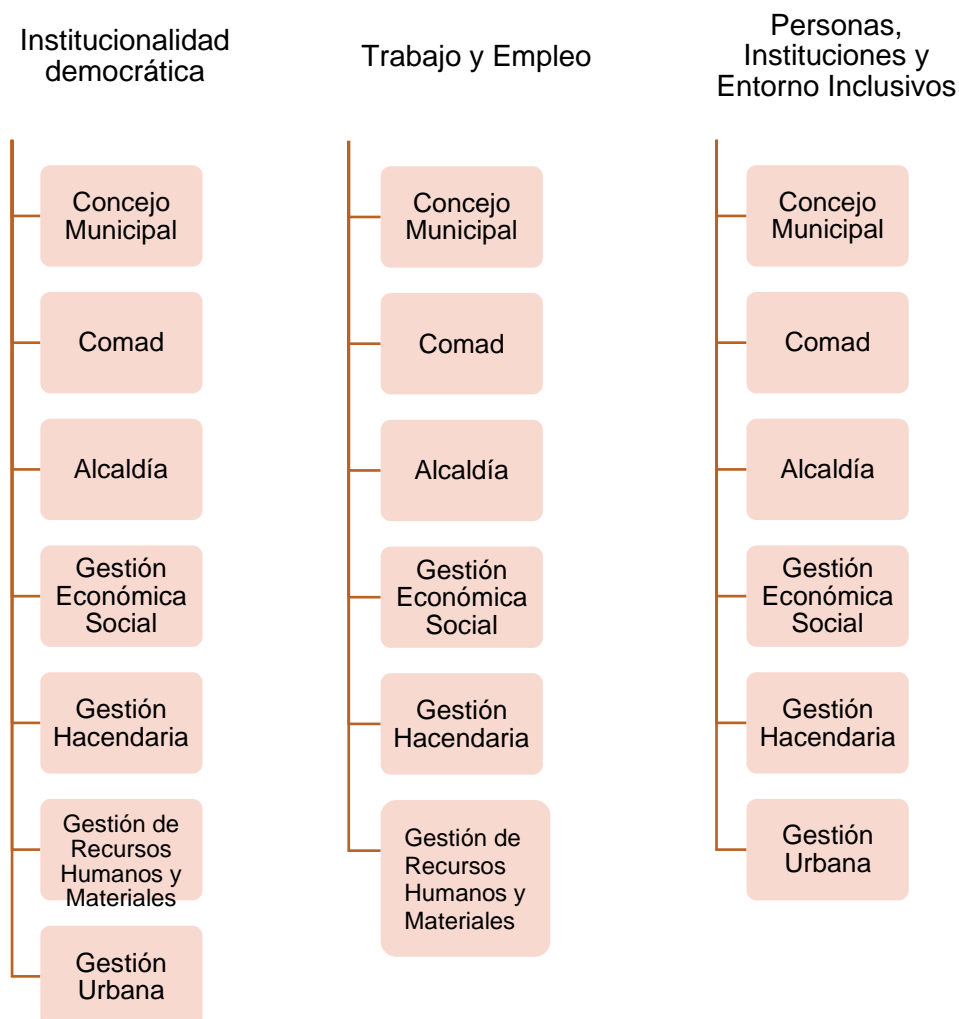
Institucionalidad democrática

Concejo Municipal

Comad

Alcaldía

Gestión Económica Social

Gestión Hacendaria

Gestión de Recursos Humanos y Materiales

Gestión Urbana

Trabajo y Empleo

Concejo Municipal

Comad

Alcaldía

Gestión Económica Social

Gestión Hacendaria

Gestión de Recursos Humanos y Materiales

Personas, Instituciones y Entorno Inclusivos

Concejo Municipal

Comad

Alcaldía

Gestión Económica Social

Gestión Hacendaria

Gestión Urbana